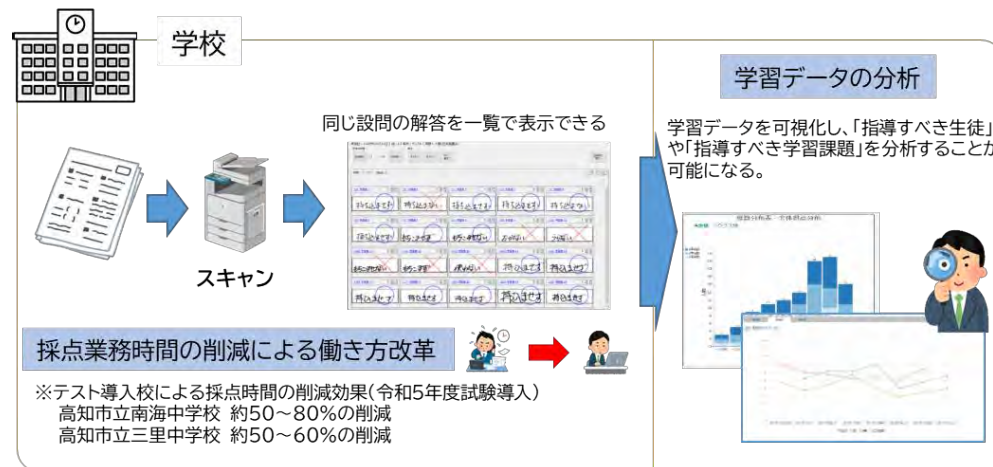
学校

同じ設問の解答を一覧で表示できる

スキャン

採点業務時間の削減による働き方改革

※テスト導入校による採点時間の削減効果(令和5年度試験導入)
高知市立南海中学校 約50~80%の削減
高知市立三里中学校 約50~60%の削減

学習データの分析

学習データを可視化し、「指導すべき生徒」や「指導すべき学習課題」を分析することが可能になる。